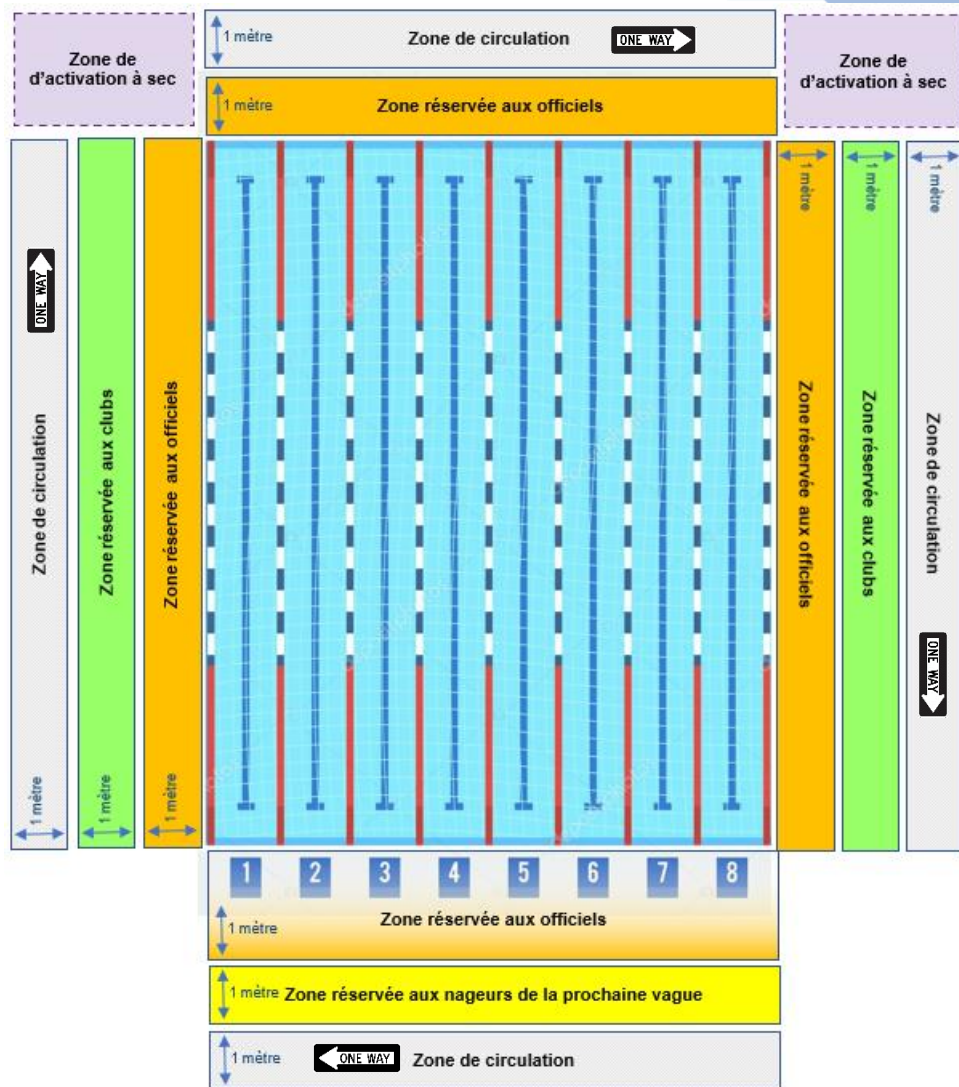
Zone de d'activation à sec

1 mètre

Zone de circulation

ONE WAY

Zone de d'activation à sec

1 mètre

Zone réservée aux officiels

ONE WAY

Zone de circulation

1 mètre

Zone réservée aux clubs

1 mètre

Zone réservée aux officiels

1 mètre

1 mètre

Zone réservée aux officiels

1 mètre

Zone réservée aux clubs

1 mètre

Zone de circulation

ONE WAY

1 2 3 4 5 6 7 8

1 mètre

Zone réservée aux officiels

1 mètre Zone réservée aux nageurs de la prochaine vague

1 mètre

ONE WAY

Zone de circulation